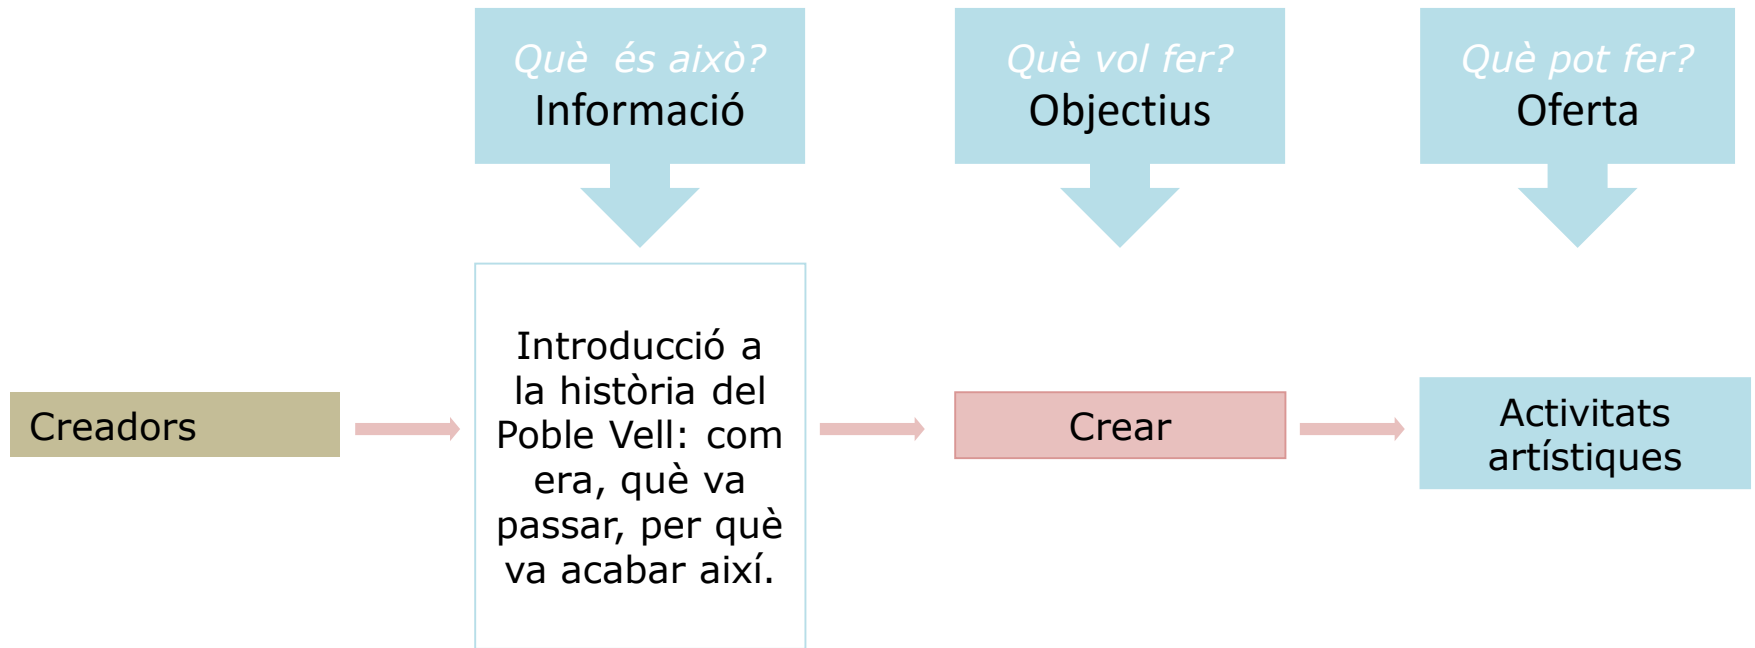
Què és això?
Informació

Què vol fer?
Objectius

Què pot fer?
Oferta

Creadors

Introducció a la història del Poble Vell: com era, què va passar, per què va acabar així.

Crear

Activitats artístiques